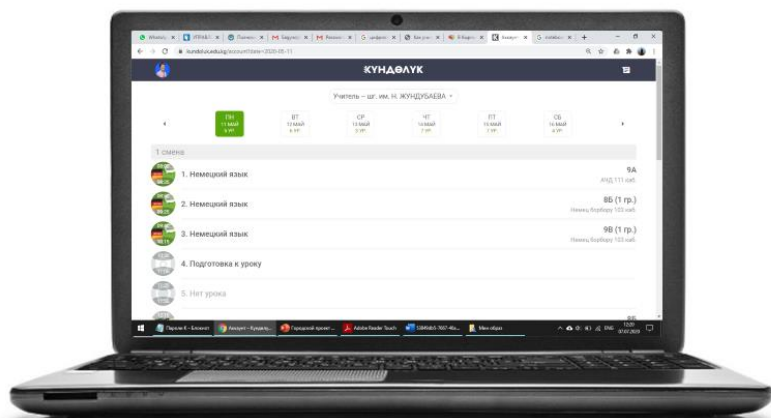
kundelik.kz/account?date=2020-05-11

КҮНДЕЛІК

Учитель – шг. им. Н. ЖУНДУБАЕВА

ПН 11 МАЙ 6 УР.
ВТ 12 МАЙ 6 УР.
СР 13 МАЙ 5 УР.
ЧТ 14 МАЙ 7 УР.
ПТ 15 МАЙ 7 УР.
СБ 16 МАЙ 4 УР.

1 смена

1. Немецкий язык
9А
АКД 111 каб.

2. Немецкий язык
8Б (1 гр.)
Немец бордору 103 каб.

3. Немецкий язык
9В (1 гр.)
Немец бордору 103 каб.

4. Подготовка к уроку

5. Нет урока

Adobe Reader Touch
Мои обрал
ENG